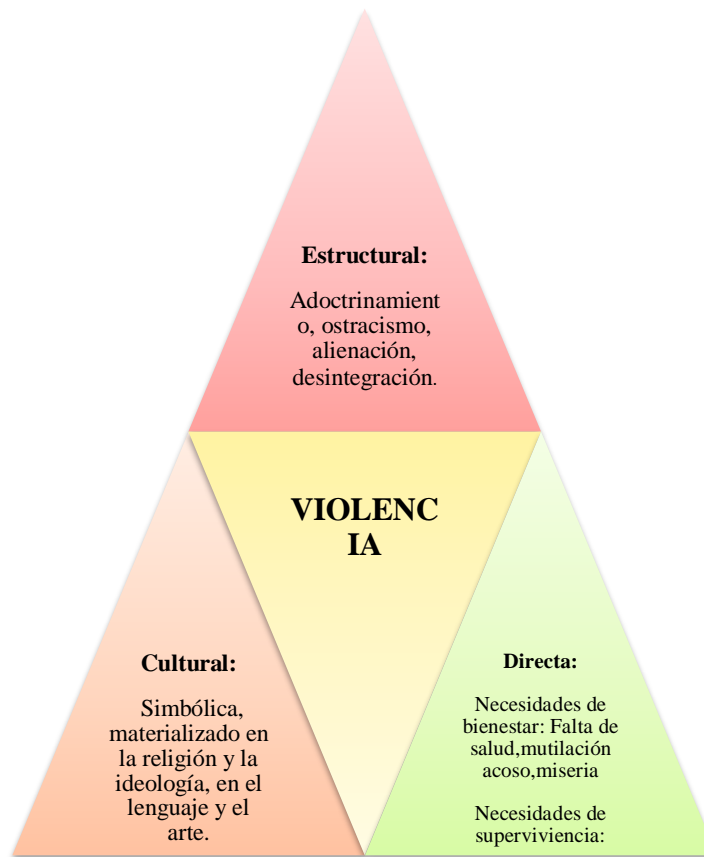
**Estructural:**

Adoctrinamient o, ostracismo, alienación, desintegración.

**VIOLENC IA**

**Cultural:**

Simbólica, materializado en la religión y la ideología, en el lenguaje y el arte.

**Directa:**

Necesidades de bienestar: Falta de salud,mutilación acoso,miseria

Necesidades de superviviencia: